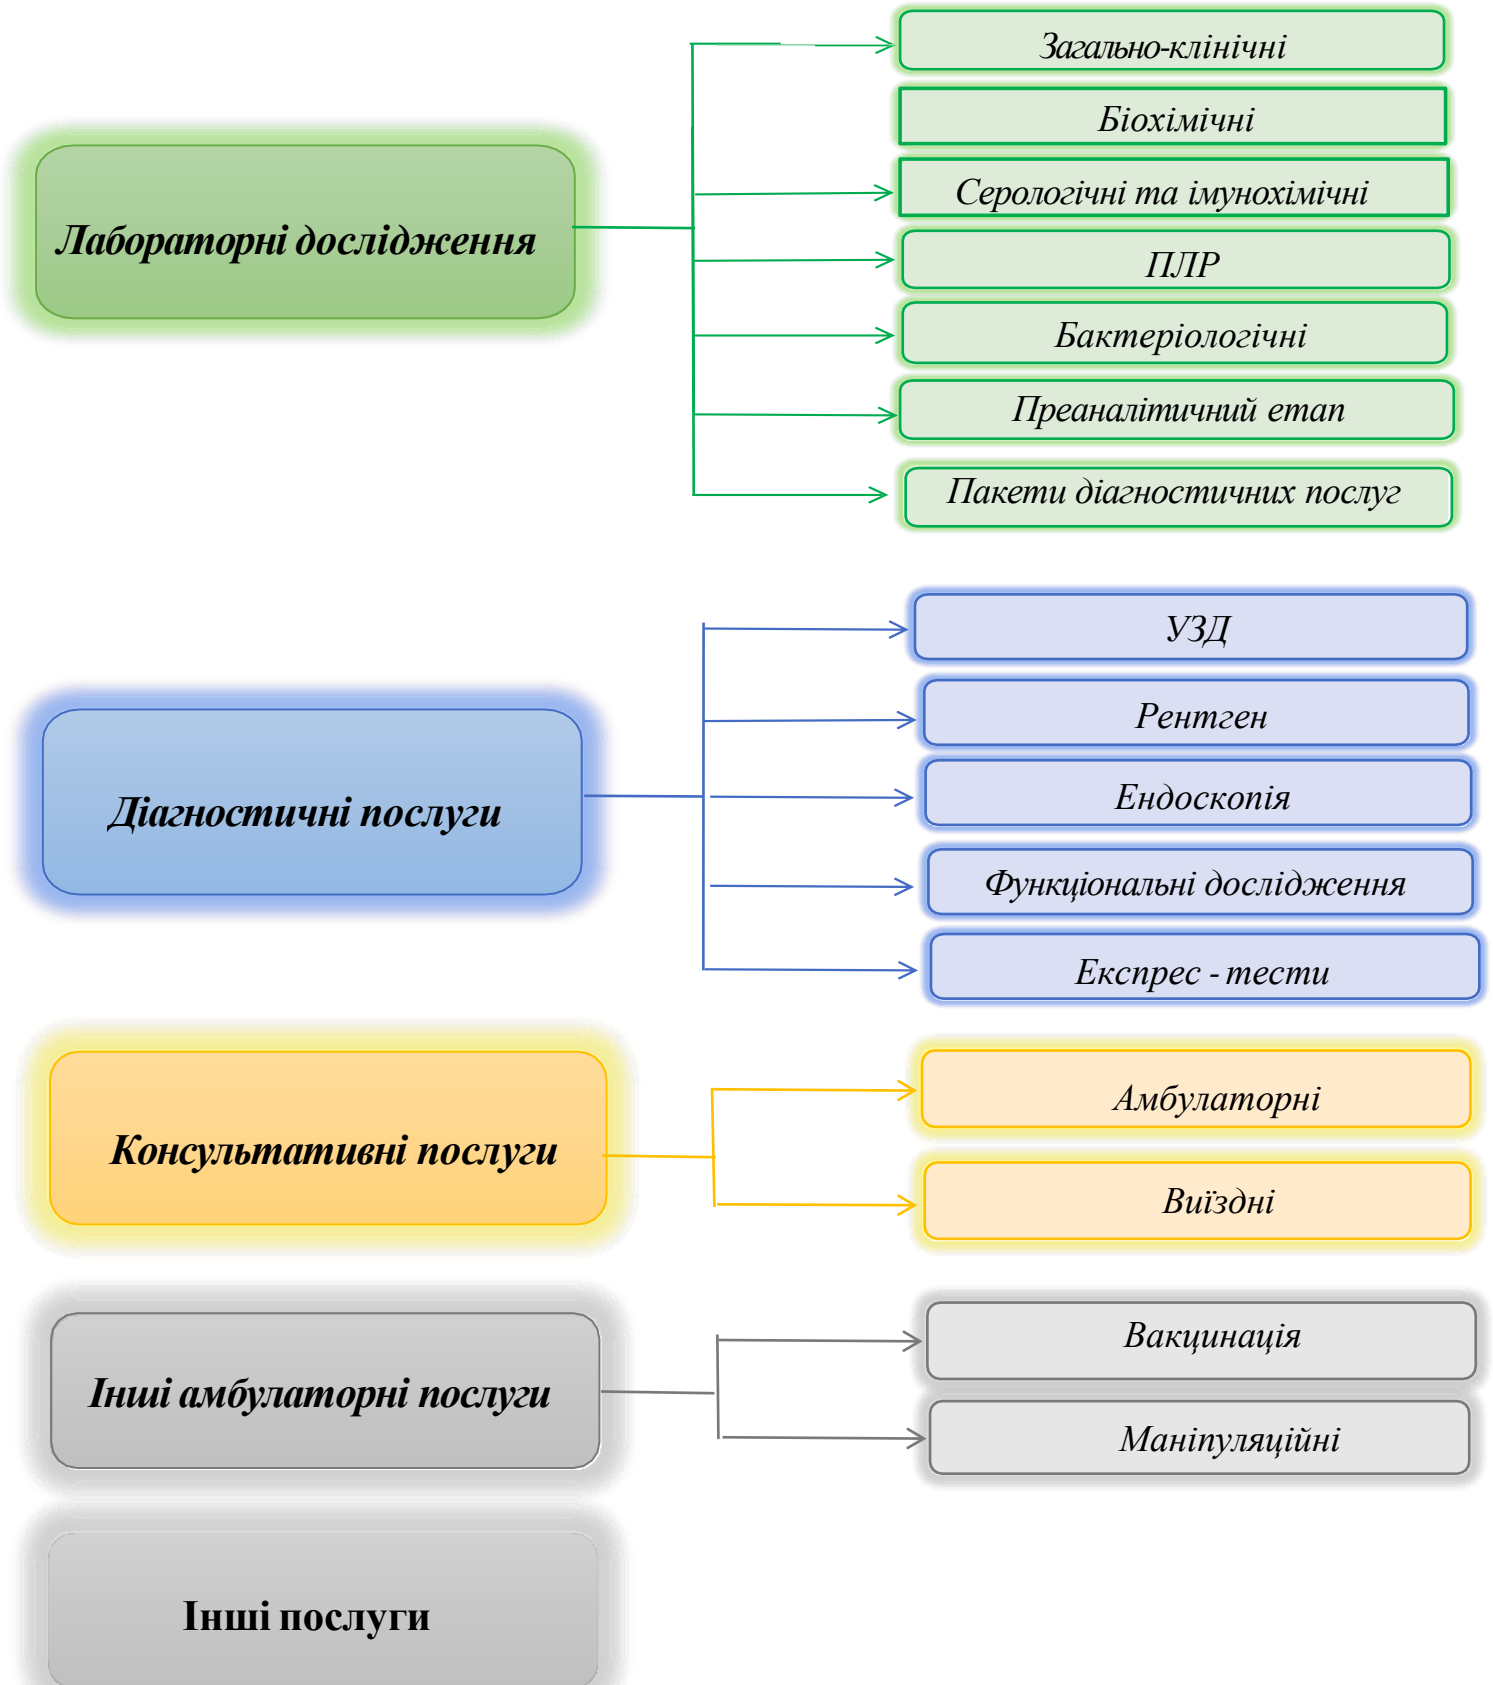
Лабораторні дослідження

Загально-клінічні

Біохімічні

Серологічні та імунохімічні

ПЛР

Бактеріологічні

Преаналітичний етап

Пакети діагностичних послуг

Діагностичні послуги

УЗД

Рентген

Ендоскопія

Функціональні дослідження

Експрес - тести

Консультативні послуги

Амбулаторні

Виїздні

Інші амбулаторні послуги

Вакцинація

Маніпуляційні

Інші послуги